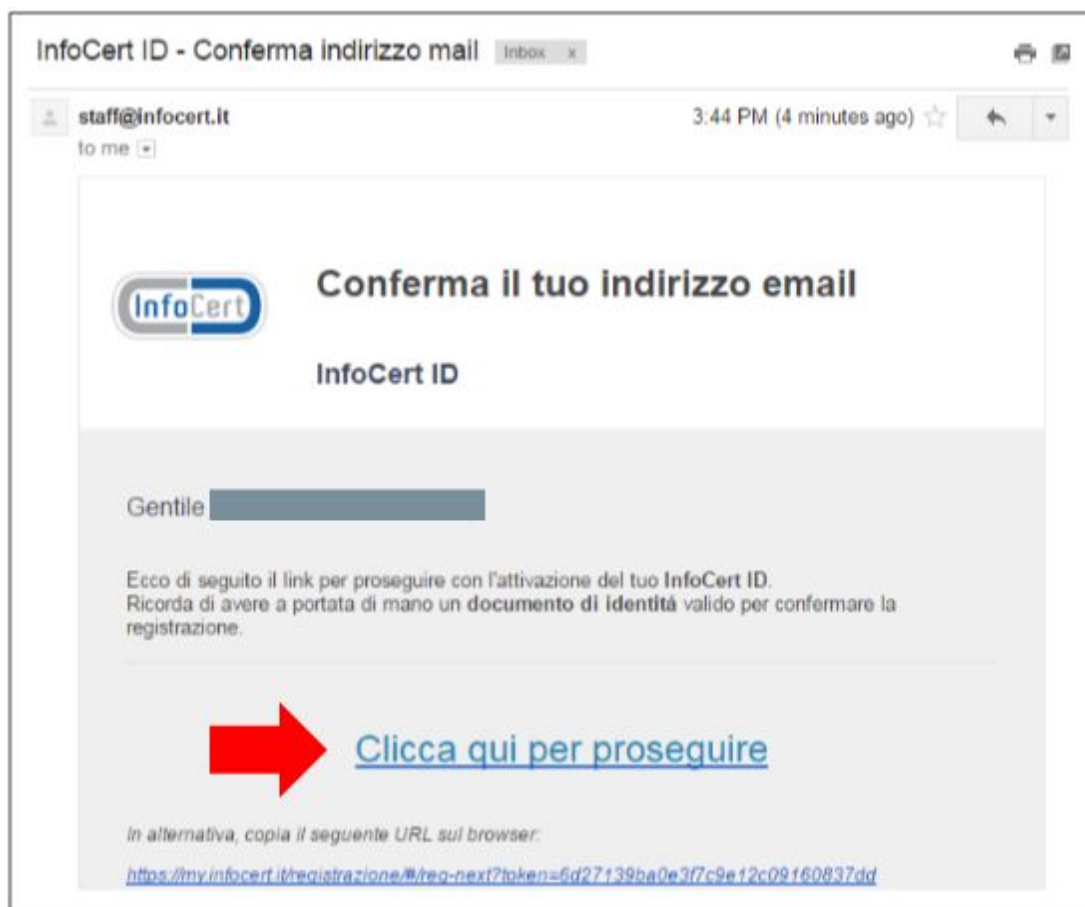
InfoCert ID - Conferma indirizzo mail Inbox x

staff@infocert.it
to me

3:44 PM (4 minutes ago)

InfoCert

Conferma il tuo indirizzo email

InfoCert ID

Gentile

Ecco di seguito il link per proseguire con l'attivazione del tuo InfoCert ID.
Ricorda di avere a portata di mano un documento di identitá valido per confermare la registrazione.

Clicca qui per proseguire

In alternativa, copia il seguente URL sul browser:

https://my.infocert.it/registrazione/#/reg-next?token=6d27139ba0e3f7c9e12c09160837dd